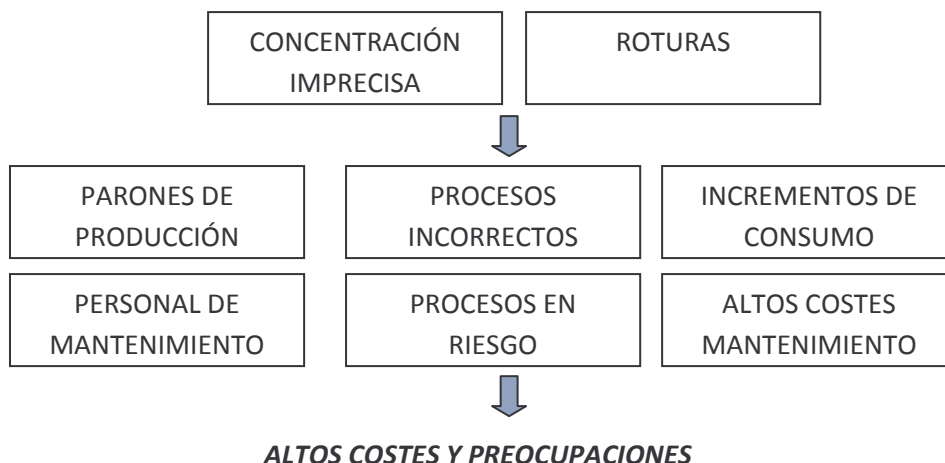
CONCENTRACIÓN IMPRECISA

ROTURAS

PARONES DE PRODUCCIÓN

PROCESOS INCORRECTOS

INCREMENTOS DE CONSUMO

PERSONAL DE MANTENIMIENTO

PROCESOS EN RIESGO

ALTOS COSTES MANTENIMIENTO

*ALTOS COSTES Y PREOCUPACIONES*